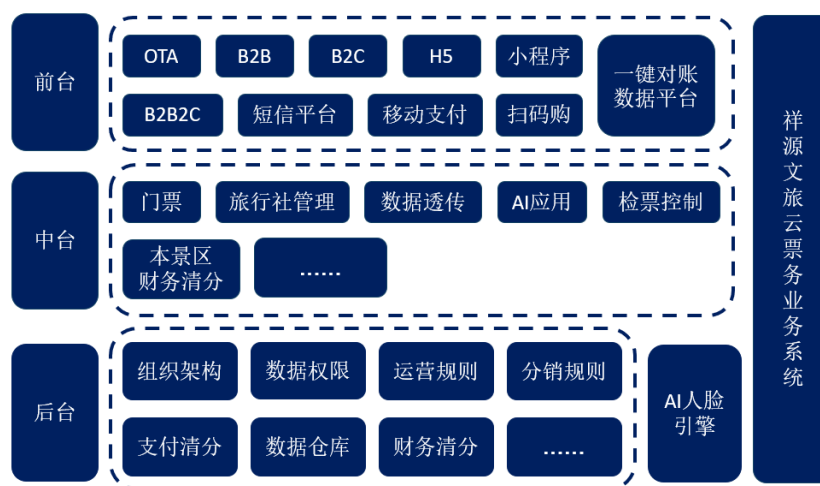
前台

OTA

B2B

B2C

H5

小程序

一键对账数据平台

B2B2C

短信平台

移动支付

扫码购

中台

门票

旅行社管理

数据透传

AI应用

检票控制

本景区财务清分

......

后台

组织架构

数据权限

运营规则

分销规则

支付清分

数据仓库

财务清分

......

AI人脸引擎

祥源文旅云票务业务系统